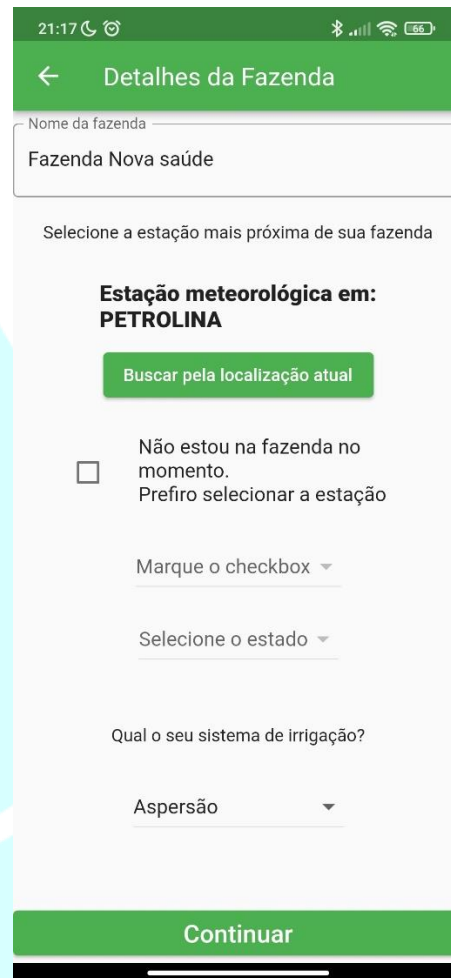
21:17

66

Detalhes da Fazenda

Nome da fazenda

Fazenda Nova saúde

Selecione a estação mais próxima de sua fazenda

Estação meteorológica em: PETROLINA

Buscar pela localização atual

Não estou na fazenda no momento.
Prefiro selecionar a estação

Marque o checkbox

Selecione o estado

Qual o seu sistema de irrigação?

Aspersão

Continuar